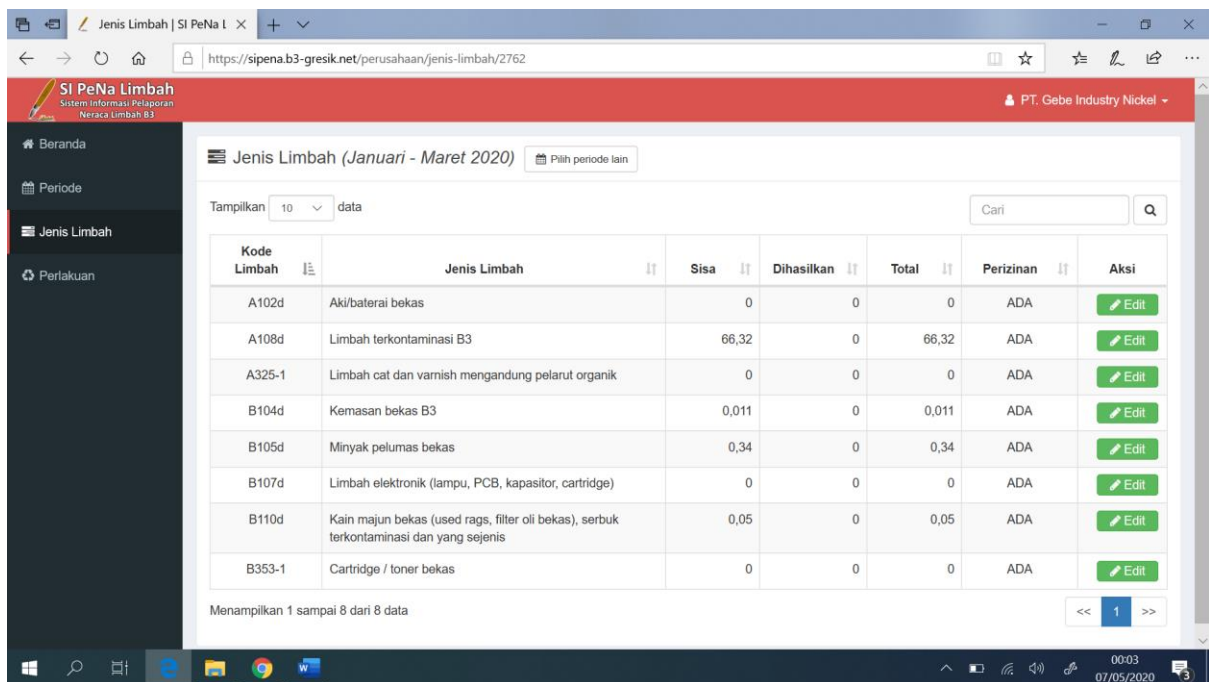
Jenis Limbah | SI PeNa L ×

https://sipena.b3-gresik.net/perusahaan/jenis-limbah/2762

SI PeNa Limbah
Sistem Informasi Pelaporan Neraca Limbah B3

PT. Gebe Industry Nickel

Beranda
Periode
Jenis Limbah
Perlakuan

Jenis Limbah *(Januari - Maret 2020)* Pilih periode lain

Tampilkan 10 data

Cari

| Kode Limbah | Jenis Limbah | Sisa | Dihasilkan | Total | Perizinan | Aksi |
|---|---|---|---|---|---|---|
| A102d | Aki/baterai bekas | 0 | 0 | 0 | ADA | Edit |
| A108d | Limbah terkontaminasi B3 | 66,32 | 0 | 66,32 | ADA | Edit |
| A325-1 | Limbah cat dan varnish mengandung pelarut organik | 0 | 0 | 0 | ADA | Edit |
| B104d | Kemasan bekas B3 | 0,011 | 0 | 0,011 | ADA | Edit |
| B105d | Minyak pelumas bekas | 0,34 | 0 | 0,34 | ADA | Edit |
| B107d | Limbah elektronik (lampu, PCB, kapasitor, cartridge) | 0 | 0 | 0 | ADA | Edit |
| B110d | Kain majun bekas (used rags, filter oli bekas), serbuk terkontaminasi dan yang sejenis | 0,05 | 0 | 0,05 | ADA | Edit |
| B353-1 | Cartridge / toner bekas | 0 | 0 | 0 | ADA | Edit |

Menampilkan 1 sampai 8 dari 8 data

<< 1 >>

00:03
07/05/2020